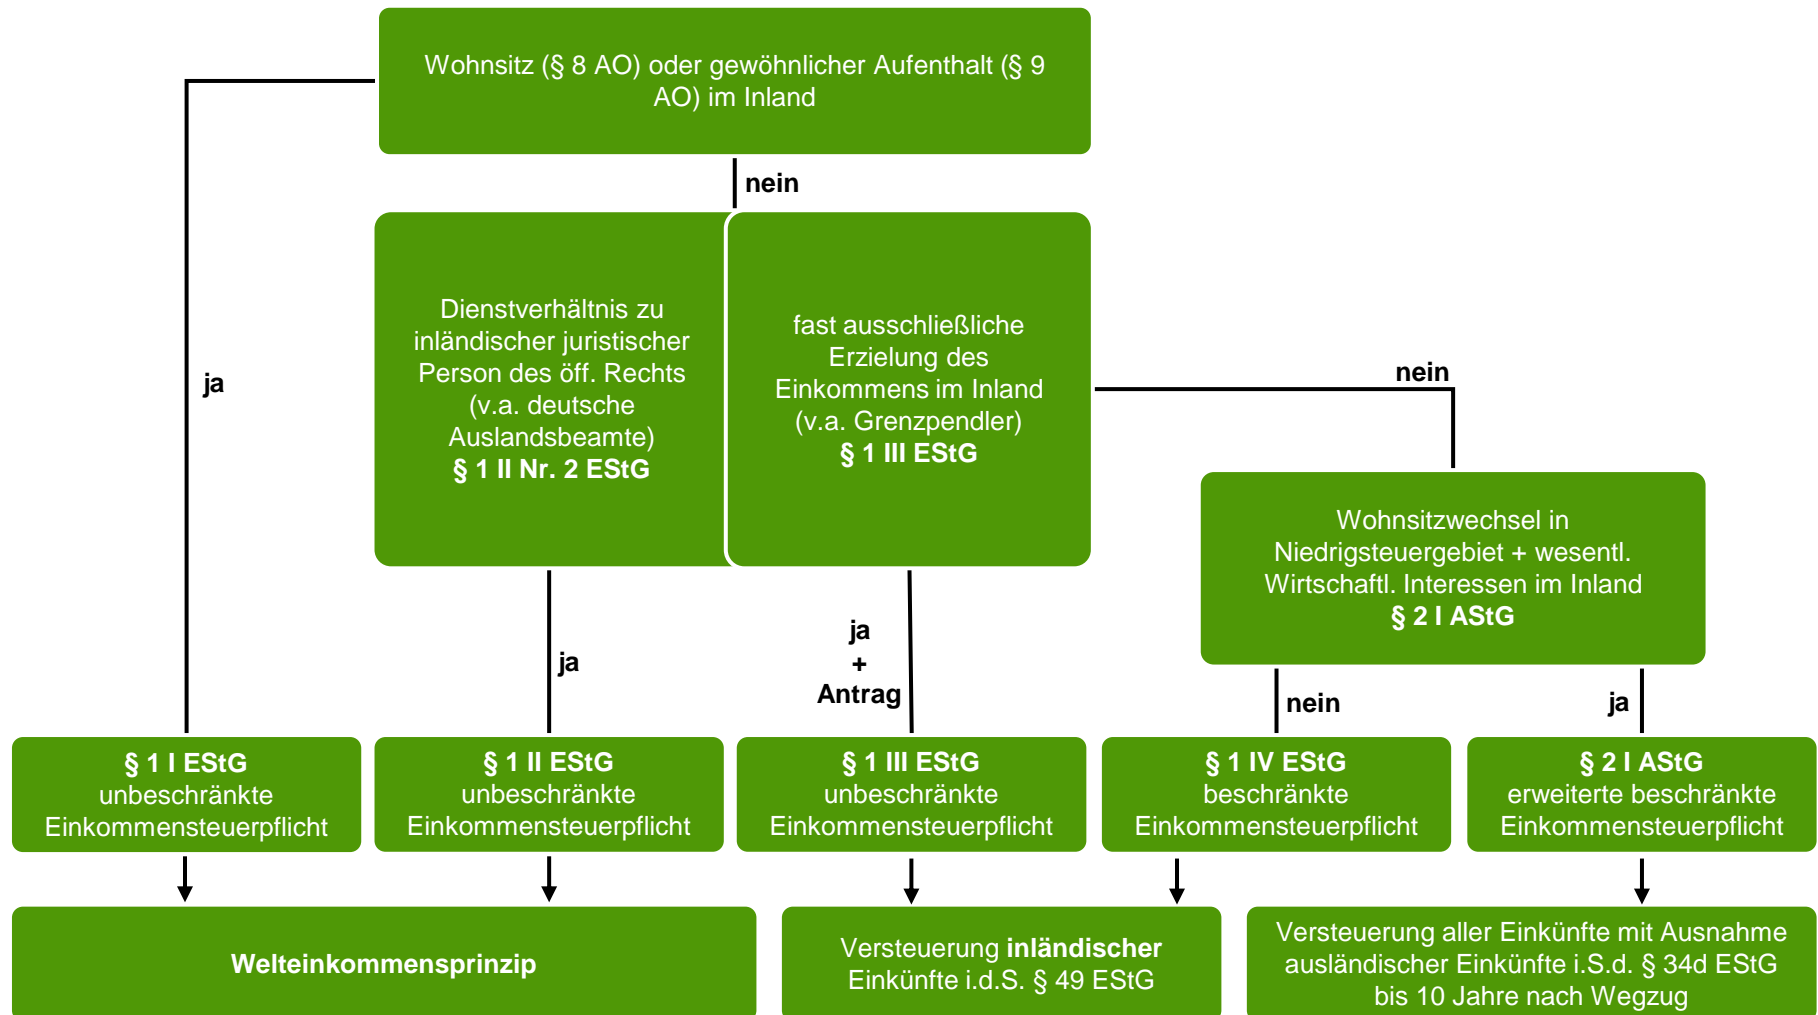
Wohnsitz (§ 8 AO) oder gewöhnlicher Aufenthalt (§ 9 AO) im Inland

nein

ja

Dienstverhältnis zu inländischer juristischer Person des öff. Rechts (v.a. deutsche Auslandsbeamte)
**§ 1 II Nr. 2 EStG**

fast ausschließliche Erzielung des Einkommens im Inland (v.a. Grenzpendler)
**§ 1 III EStG**

nein

Wohnsitzwechsel in Niedrigsteuergebiet + wesentl. Wirtschaftl. Interessen im Inland
**§ 2 I AStG**

ja

ja
+
Antrag

nein

ja

**§ 1 I EStG**
unbeschränkte Einkommensteuerpflicht

**§ 1 II EStG**
unbeschränkte Einkommensteuerpflicht

**§ 1 III EStG**
unbeschränkte Einkommensteuerpflicht

**§ 1 IV EStG**
beschränkte Einkommensteuerpflicht

**§ 2 I AStG**
erweiterte beschränkte Einkommensteuerpflicht

**Welteinkommensprinzip**

Versteuerung **inländischer** Einkünfte i.d.S. § 49 EStG

Versteuerung aller Einkünfte mit Ausnahme ausländischer Einkünfte i.S.d. § 34d EStG bis 10 Jahre nach Wegzug